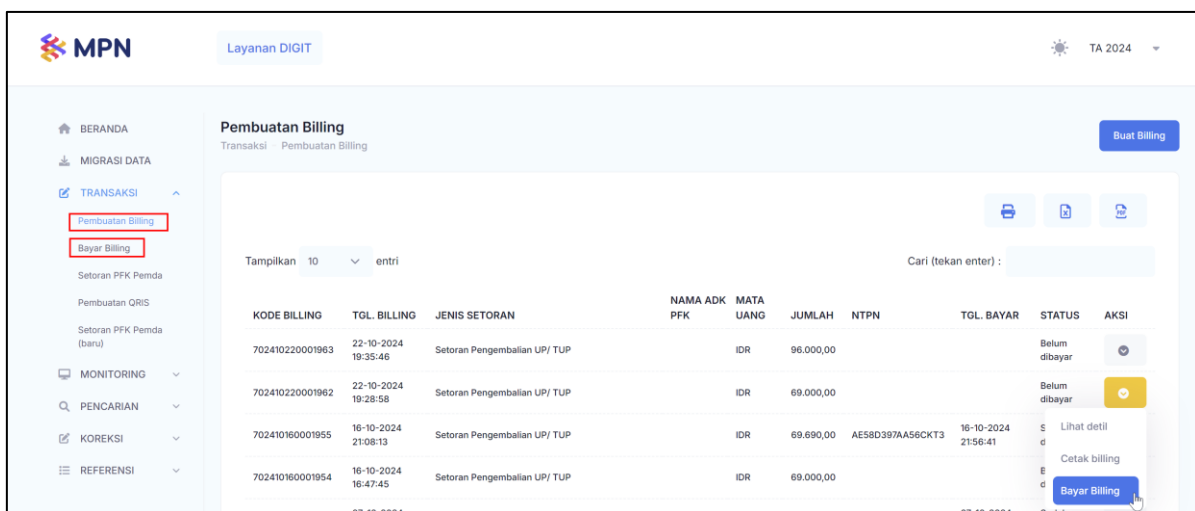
MPN

Layanan DIGIT

TA 2024

BERANDA
MIGRASI DATA
TRANSAKSI
Pembuatan Billing
Bayar Billing
Setoran PFK Pemda
Pembuatan QRIS
Setoran PFK Pemda (baru)
MONITORING
PENCARIAN
KOREKSI
REFERENSI

Pembuatan Billing
Transaksi › Pembuatan Billing

Buat Billing

Tampilkan 10 entri

Cari (tekan enter) :

| KODE BILLING | TGL. BILLING | JENIS SETORAN | NAMA ADK PFK | MATA UANG | JUMLAH | NTPN | TGL. BAYAR | STATUS | AKSI |
|---|---|---|---|---|---|---|---|---|---|
| 702410220001963 | 22-10-2024 19:35:46 | Setoran Pengembalian UP/ TUP | | IDR | 96.000,00 | | | Belum dibayar | |
| 702410220001962 | 22-10-2024 19:28:58 | Setoran Pengembalian UP/ TUP | | IDR | 69.000,00 | | | Belum dibayar | |
| 702410160001955 | 16-10-2024 21:08:13 | Setoran Pengembalian UP/ TUP | | IDR | 69.690,00 | AE58D397AA56CKT3 | 16-10-2024 21:56:41 | S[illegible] d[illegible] | |
| 702410160001954 | 16-10-2024 16:47:45 | Setoran Pengembalian UP/ TUP | | IDR | 69.000,00 | | | B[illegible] d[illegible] | |

Lihat detil
Cetak billing
Bayar Billing